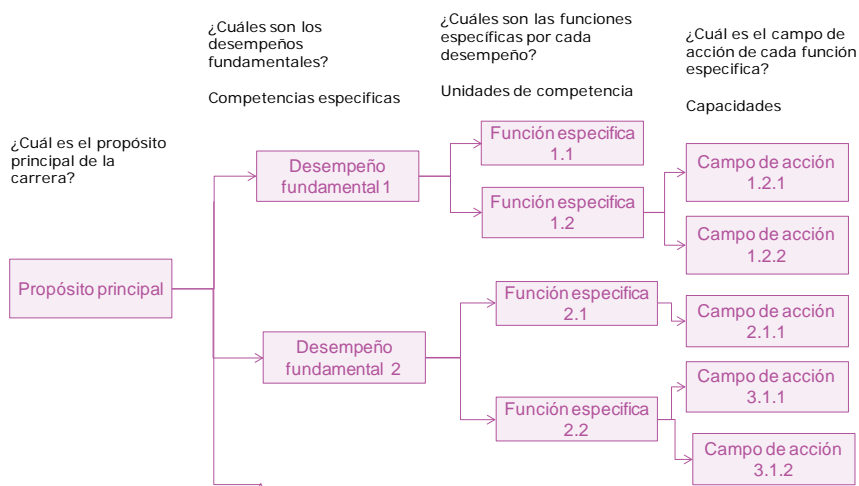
¿Cuál es el propósito principal de la carrera?

¿Cuáles son los desempeños fundamentales?

Competencias especificas

¿Cuáles son las funciones especificas por cada desempeño?

Unidades de competencia

¿Cuál es el campo de acción de cada función especifica?

Capacidades

Propósito principal

Desempeño fundamental 1

Desempeño fundamental 2

Función especifica 1.1

Función especifica 1.2

Función especifica 2.1

Función especifica 2.2

Campo de acción 1.2.1

Campo de acción 1.2.2

Campo de acción 2.1.1

Campo de acción 3.1.1

Campo de acción 3.1.2